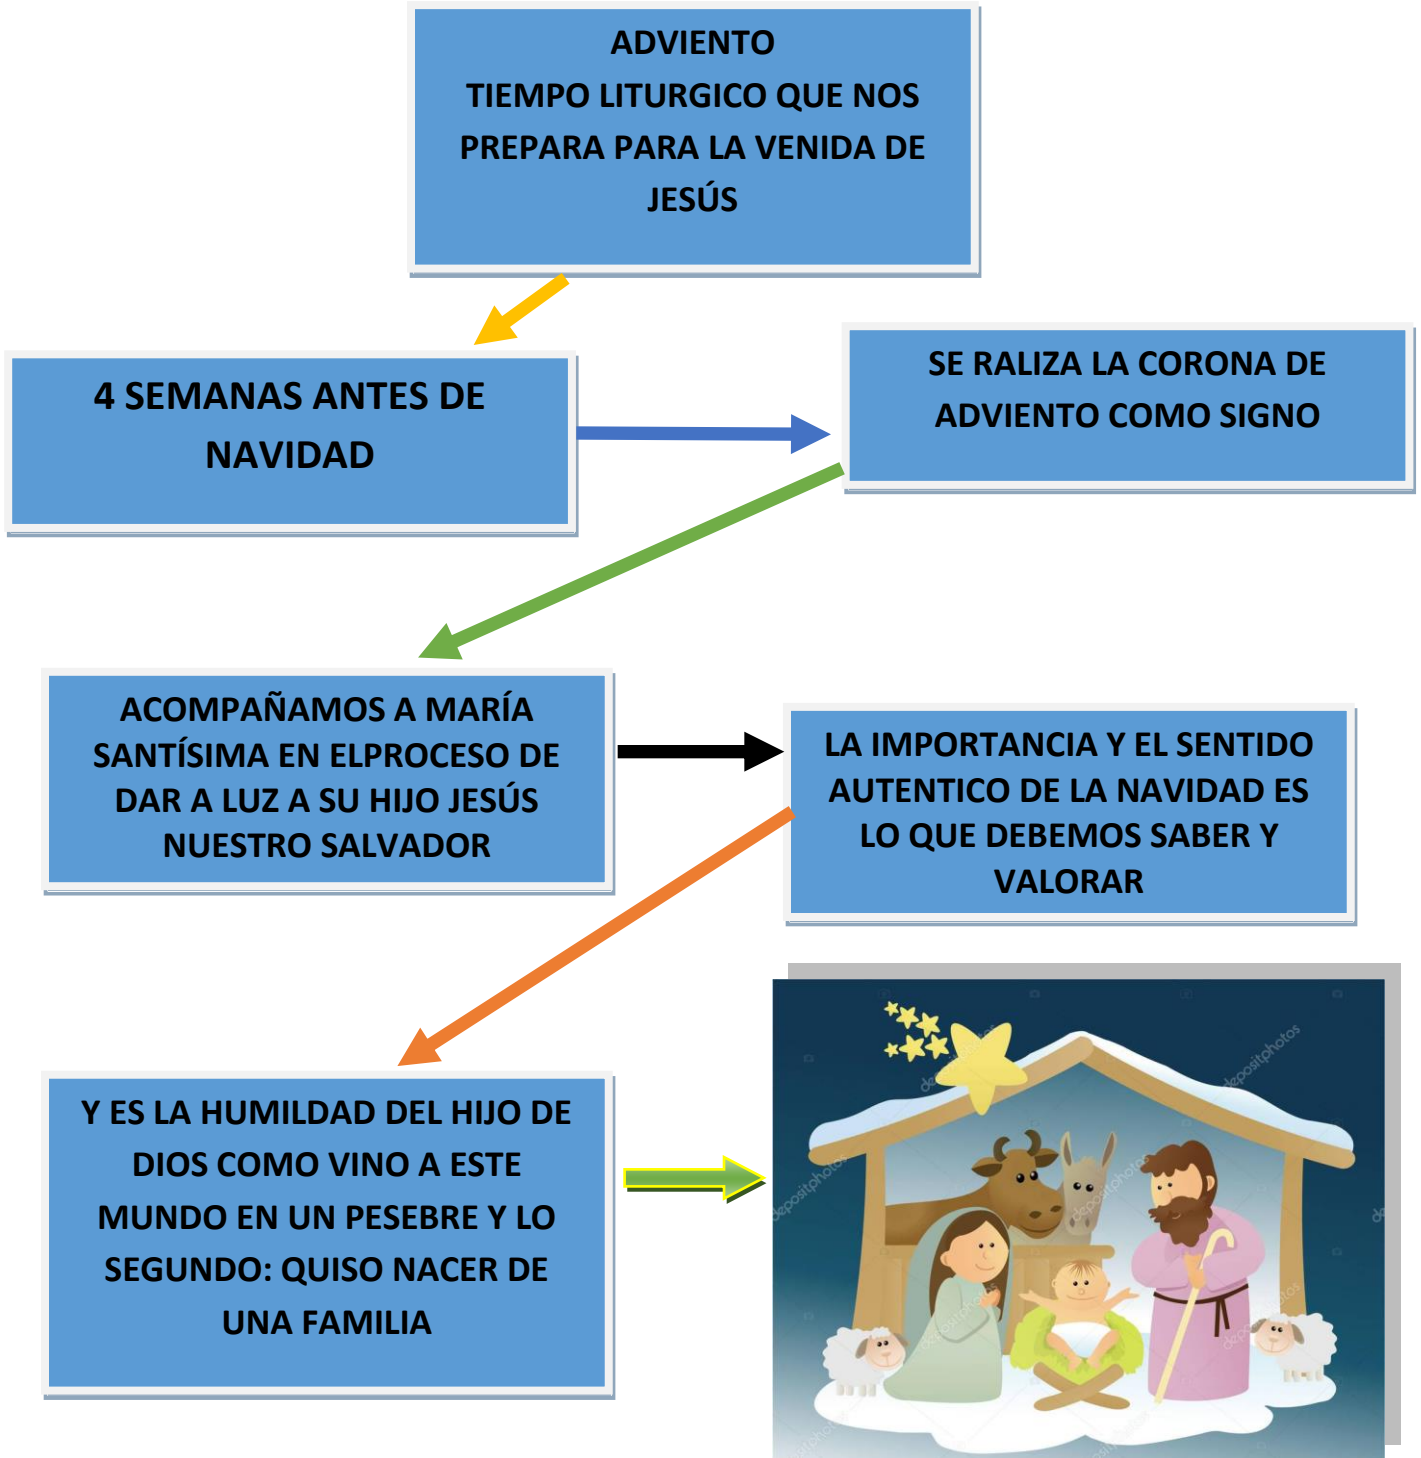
ADVIENTO
TIEMPO LITURGICO QUE NOS PREPARA PARA LA VENIDA DE JESÚS

4 SEMANAS ANTES DE NAVIDAD

SE RALIZA LA CORONA DE ADVIENTO COMO SIGNO

ACOMPAÑAMOS A MARÍA SANTÍSIMA EN ELPROCESO DE DAR A LUZ A SU HIJO JESÚS NUESTRO SALVADOR

LA IMPORTANCIA Y EL SENTIDO AUTENTICO DE LA NAVIDAD ES LO QUE DEBEMOS SABER Y VALORAR

Y ES LA HUMILDAD DEL HIJO DE DIOS COMO VINO A ESTE MUNDO EN UN PESEBRE Y LO SEGUNDO: QUISO NACER DE UNA FAMILIA

depositphotos